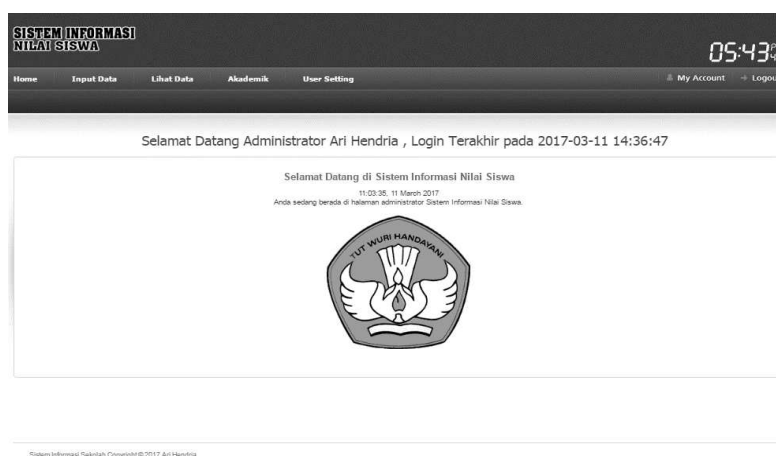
SISTEM INFORMASI
NILAI SISWA

05:43

Home Input Data Lihat Data Akademik User Setting

My Account Logou

Selamat Datang Administrator Ari Hendria , Login Terakhir pada 2017-03-11 14:36:47

Selamat Datang di Sistem Informasi Nilai Siswa

11:03:35, 11 March 2017

Anda sedang berada di halaman administrator Sistem Informasi Nilai Siswa.

TUT WURI HANDAYANI

Sistem Informasi Sekolah Copyright © 2017 Ari Hendria